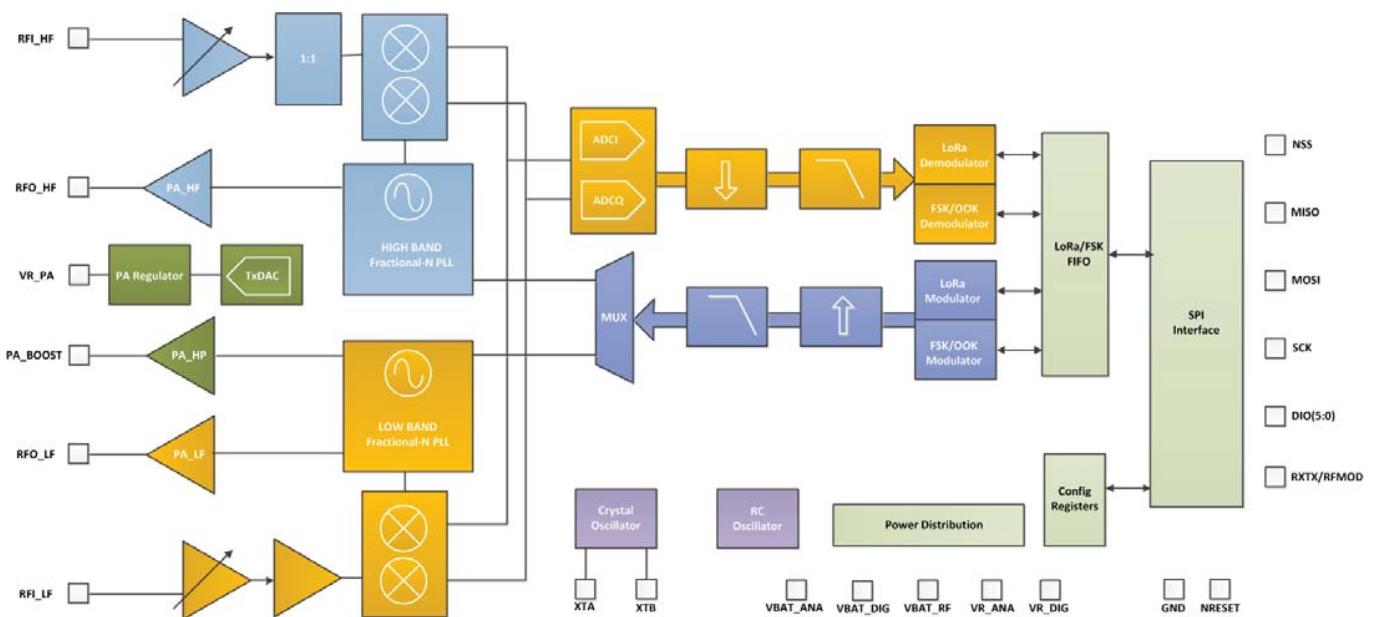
RFI_HF

1:1

RFO_HF

PA_HF

HIGH BAND
Fractional-N PLL

VR_PA

PA Regulator

TxDAC

PA_BOOST

PA_HP

LOW BAND
Fractional-N PLL

RFO_LF

PA_LF

RFI_LF

ADCI

ADCQ

MUX

LoRa
Demodulator

FSK/OOK
Demodulator

LoRa
Modulator

FSK/OOK
Modulator

LoRa/FSK
FIFO

SPI
Interface

Config
Registers

NSS

MISO

MOSI

SCK

DIO(5:0)

RXTX/RFMOD

Crystal
Oscillator

RC
Oscillator

Power Distribution

XTA

XTB

VBAT_ANA

VBAT_DIG

VBAT_RF

VR_ANA

VR_DIG

GND

NRESET